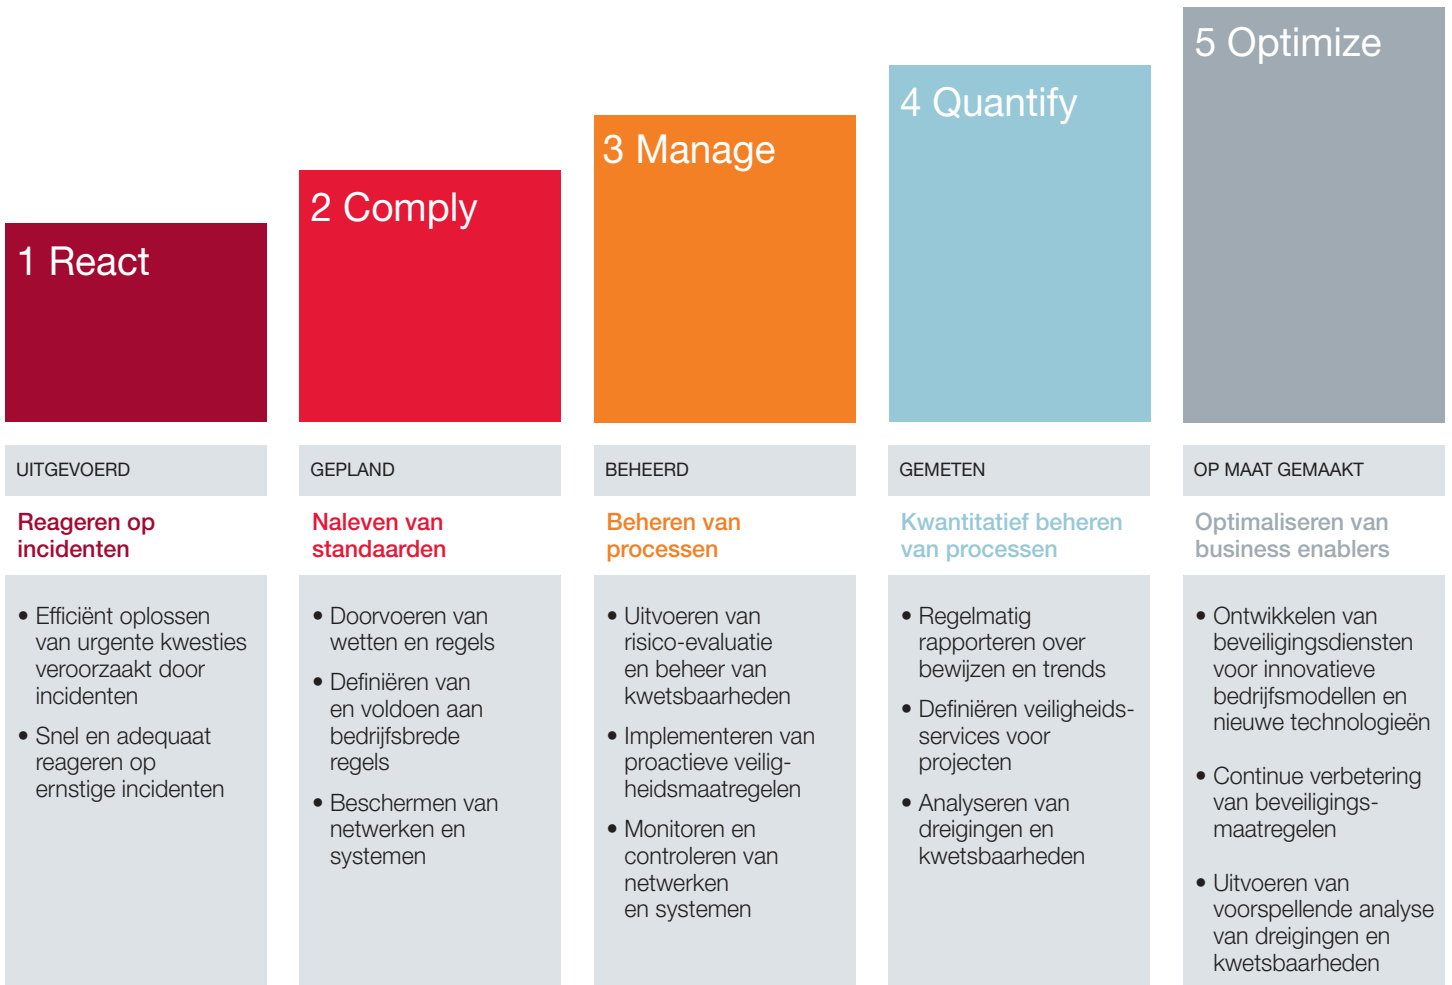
1 React

UITGEVOERD

Reageren op incidenten

• Efficiënt oplossen van urgente kwesties veroorzaakt door incidenten

• Snel en adequaat reageren op ernstige incidenten

2 Comply

GEPLAND

Naleven van standaarden

• Doorvoeren van wetten en regels

• Definiëren van en voldoen aan bedrijfsbrede regels

• Beschermen van netwerken en systemen

3 Manage

BEHEERD

Beheren van processen

• Uitvoeren van risico-evaluatie en beheer van kwetsbaarheden

• Implementeren van proactieve veiligheidsmaatregelen

• Monitoren en controleren van netwerken en systemen

4 Quantify

GEMETEN

Kwantitatief beheren van processen

• Regelmatig rapporteren over bewijzen en trends

• Definiëren veiligheids-services voor projecten

• Analyseren van dreigingen en kwetsbaarheden

5 Optimize

OP MAAT GEMAAKT

Optimaliseren van business enablers

• Ontwikkelen van beveiligingsdiensten voor innovatieve bedrijfsmodellen en nieuwe technologieën

• Continue verbetering van beveiligingsmaatregelen

• Uitvoeren van voorspellende analyse van dreigingen en kwetsbaarheden